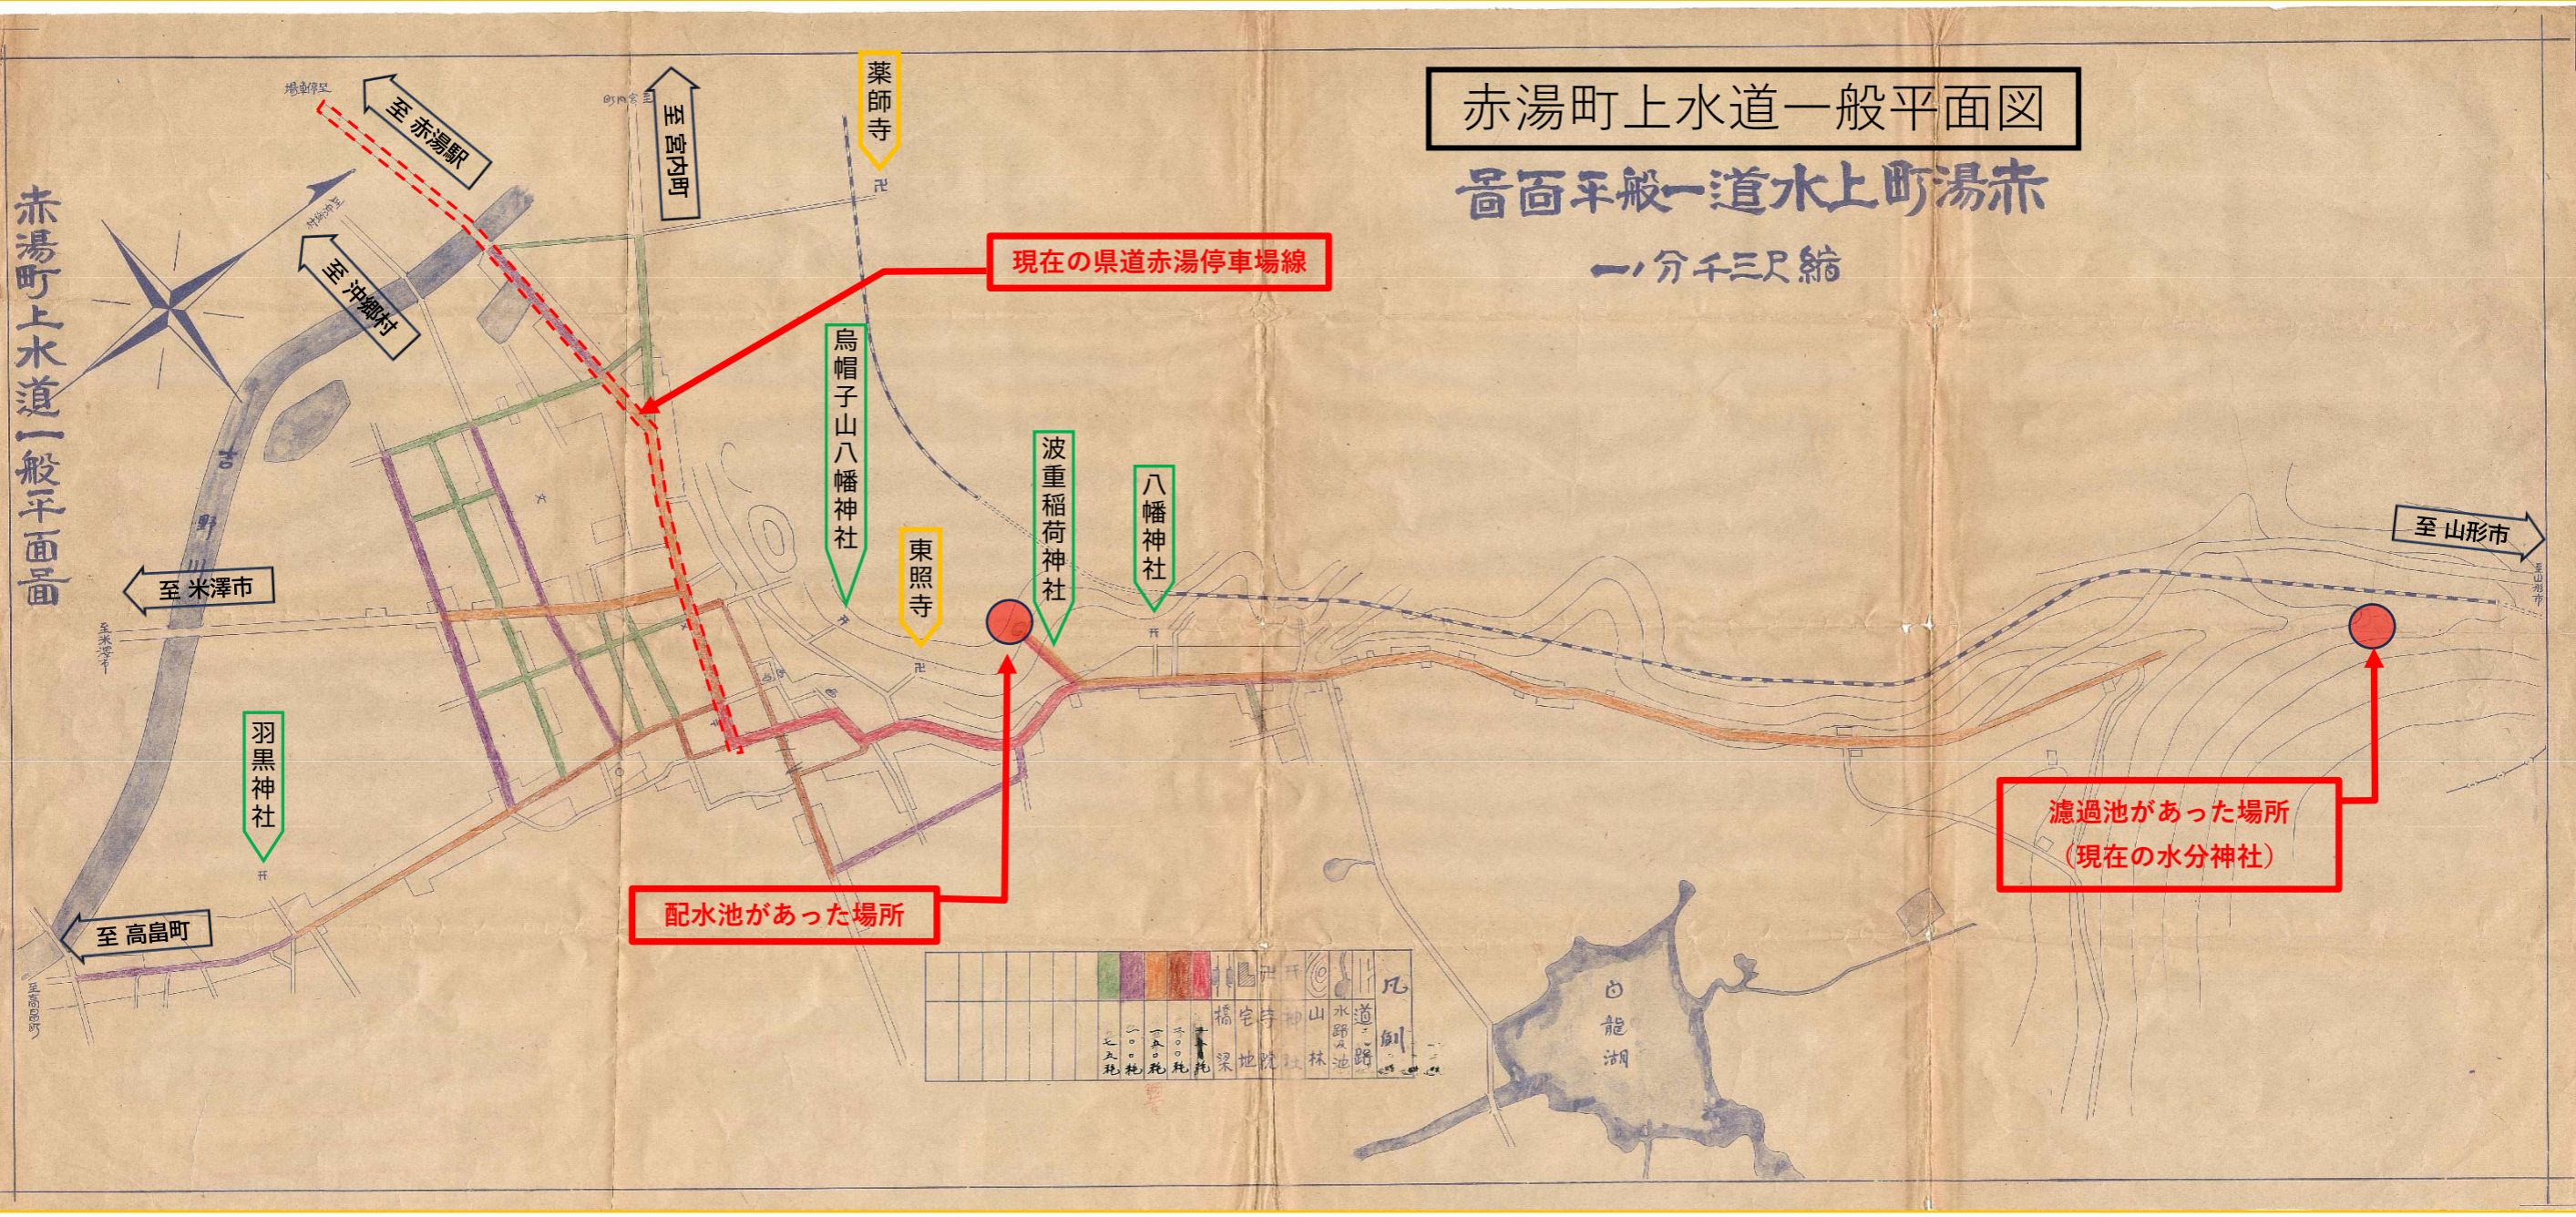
赤湯町上水道一般平面図

赤湯町上水道一般平面圖

縮尺三千分ノ一

赤湯町上水道一般平面圖

至 赤湯駅

至 宮内町

薬師寺

至 沖郷村

現在の県道赤湯停車場線

烏帽子山八幡神社

波重稲荷神社

八幡神社

東照寺

至 米澤市

至 山形市

吉野川

羽黒神社

至 高畠町

配水池があった場所

濾過池があった場所
（現在の水分神社）

白龍湖

凡例

道路

水路及池

山林

神社

寺院

宅地

橋梁

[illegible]粍

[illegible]粍

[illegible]粍

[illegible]粍

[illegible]粍